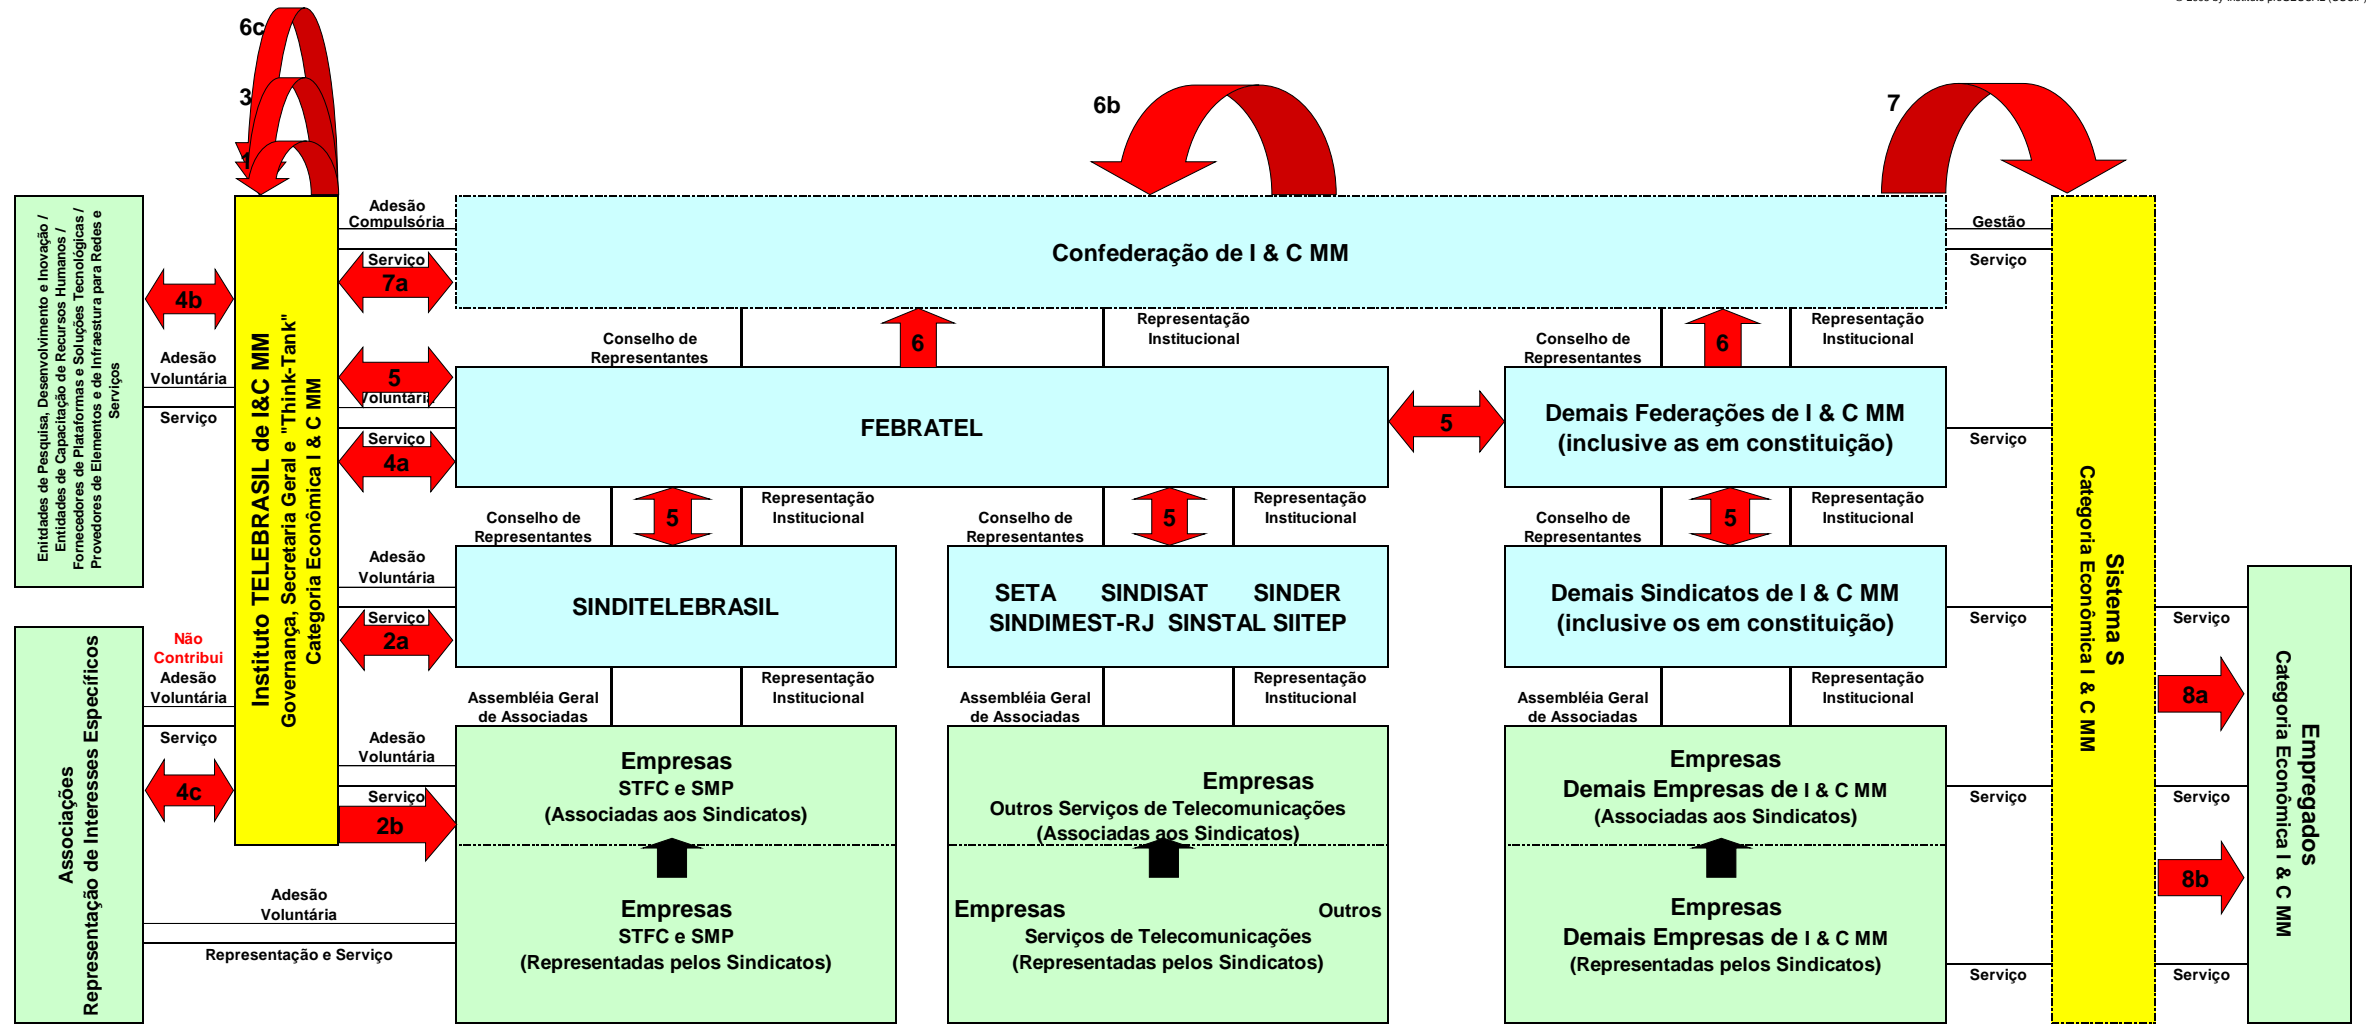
6c
3
1
6b
7

Enitdades de Pesquisa, Desenvolvimento e Inovação / Entidades de Capacitação de Recursos Humanos / Fornecedores de Plataformas e Soluções Tecnológicas / Provedores de Elementos e de Infrastura para Redes e Serviços

4b
Adesão Voluntária
Serviço

Instituto TELEBRASIL de I&C MM
Governança, Secretaria Geral e "Think-Tank"
Categoria Econômica I & C MM

Adesão Compulsória
Serviço
7a

Confederação de I & C MM

Gestão
Serviço

Conselho de Representantes
6
Representação Institucional
Conselho de Representantes
6
Representação Institucional

5
Voluntária
Serviço
4a

FEBRATEL

5

Demais Federações de I & C MM (inclusive as em constituição)

Serviço

Conselho de Representantes
5
Representação Institucional
Conselho de Representantes
5
Representação Institucional
Conselho de Representantes
5
Representação Institucional

Adesão Voluntária
Serviço
2a

SINDITELEBRASIL

SETA SINDISAT SINDER
SINDIMEST-RJ SINSTAL SIITEP

Demais Sindicatos de I & C MM (inclusive os em constituição)

Serviço

Sistema S
Categoria Econômica I & C MM

Não Contribui
Adesão Voluntária
Serviço
4c

Associações
Representação de Interesses Específicos

Assembléia Geral de Associadas
Representação Institucional
Assembléia Geral de Associadas
Representação Institucional
Assembléia Geral de Associadas
Representação Institucional

Adesão Voluntária
Serviço
2b

Empresas
STFC e SMP
(Associadas aos Sindicatos)

Empresas
Outros Serviços de Telecomunicações
(Associadas aos Sindicatos)

Empresas
Demais Empresas de I & C MM
(Associadas aos Sindicatos)

Serviço
Serviço
8a
8b
Serviço

Empregados
Categoria Econômica I & C MM

Adesão Voluntária
Representação e Serviço

Empresas
STFC e SMP
(Representadas pelos Sindicatos)

Empresas Outros
Serviços de Telecomunicações
(Representadas pelos Sindicatos)

Empresas
Demais Empresas de I & C MM
(Representadas pelos Sindicatos)

Serviço
Serviço